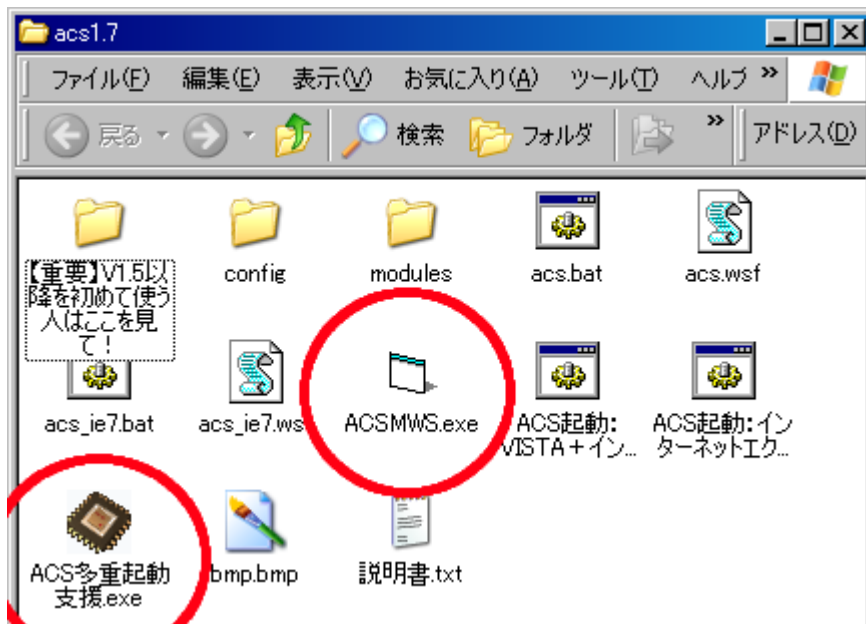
acs1.7

ファイル(F) 編集(E) 表示(V) お気に入り(A) ツール(T) ヘルプ »

戻る 検索 フォルダ » アドレス(D)

【重要】V1.5以降を初めて使う人はここを見て！

config

modules

acs.bat

acs.wsf

acs_ie7.bat

acs_ie7.ws

ACSMWS.exe

ACS起動: VISTA＋イン...

ACS起動: インターネットエク...

ACS多重起動支援.exe

bmp.bmp

説明書.txt